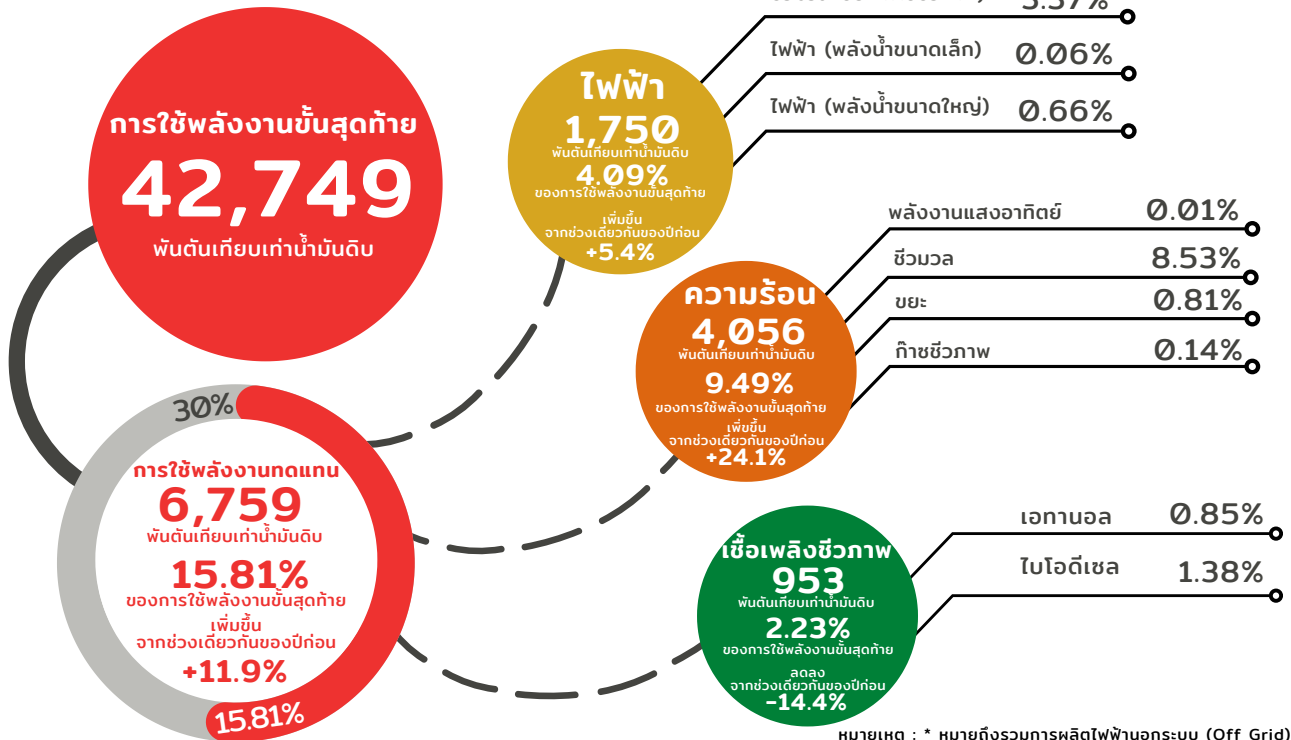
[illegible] 3.37%

ไฟฟ้า (พลังน้ำขนาดเล็ก) 0.06%

ไฟฟ้า (พลังน้ำขนาดใหญ่) 0.66%

การใช้พลังงานขั้นสุดท้าย
42,749
พันตันเทียบเท่าน้ำมันดิบ

ไฟฟ้า
1,750
พันตันเทียบเท่าน้ำมันดิบ
4.09%
ของการใช้พลังงานขั้นสุดท้าย
เพิ่มขึ้น
จากช่วงเดียวกันของปีก่อน
+5.4%

พลังงานแสงอาทิตย์ 0.01%
ชีวมวล 8.53%
ขยะ 0.81%
ก๊าซชีวภาพ 0.14%

ความร้อน
4,056
พันตันเทียบเท่าน้ำมันดิบ
9.49%
ของการใช้พลังงานขั้นสุดท้าย
เพิ่มขึ้น
จากช่วงเดียวกันของปีก่อน
+24.1%

30%

การใช้พลังงานทดแทน
6,759
พันตันเทียบเท่าน้ำมันดิบ
15.81%
ของการใช้พลังงานขั้นสุดท้าย
เพิ่มขึ้น
จากช่วงเดียวกันของปีก่อน
+11.9%

15.81%

เอทานอล 0.85%
ไบโอดีเซล 1.38%

เชื้อเพลิงชีวภาพ
953
พันตันเทียบเท่าน้ำมันดิบ
2.23%
ของการใช้พลังงานขั้นสุดท้าย
ลดลง
จากช่วงเดียวกันของปีก่อน
-14.4%

หมายเหตุ : * หมายถึงรวมการผลิตไฟฟ้านอกระบบ (Off Grid)